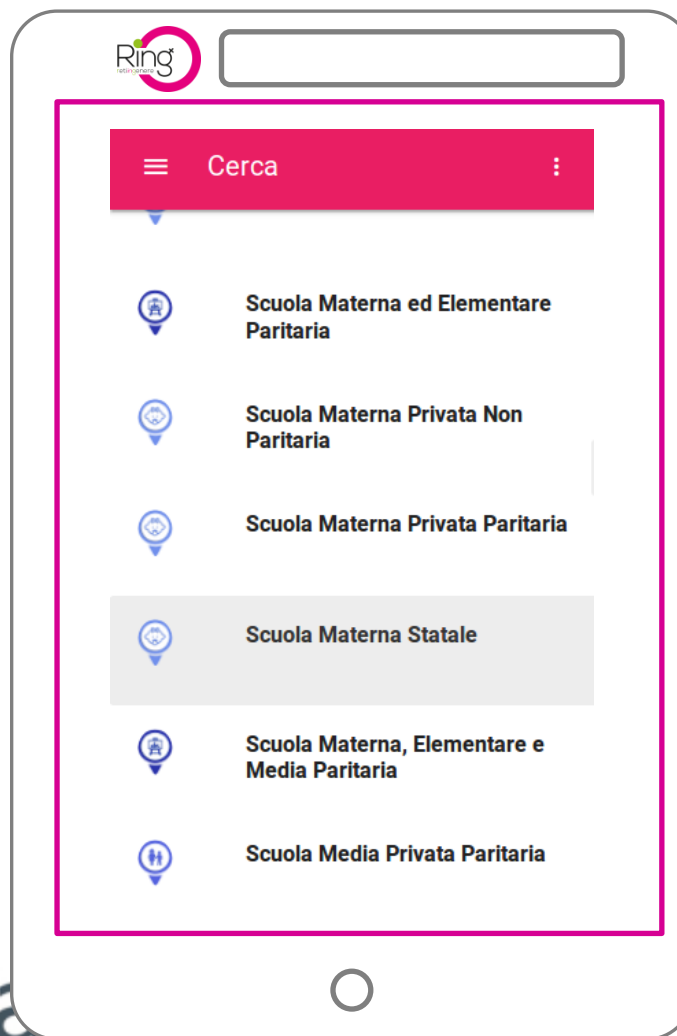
Ring
retingenere

Cerca

Scuola Materna ed Elementare Paritaria

Scuola Materna Privata Non Paritaria

Scuola Materna Privata Paritaria

Scuola Materna Statale

Scuola Materna, Elementare e Media Paritaria

Scuola Media Privata Paritaria